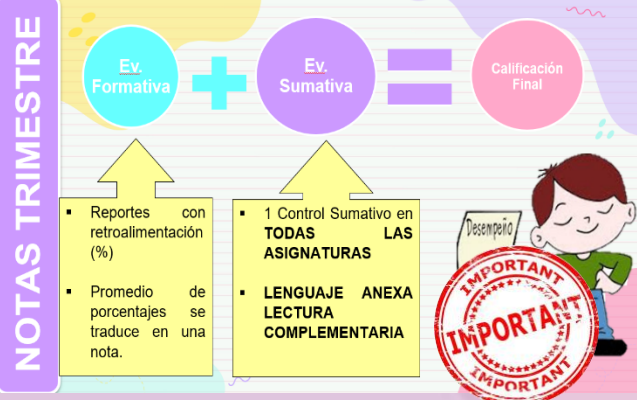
NOTAS TRIMESTRE

Ev. Formativa

Ev. Sumativa

Calificación Final

▪ Reportes con retroalimentación (%)

▪ Promedio de porcentajes se traduce en una nota.

▪ 1 Control Sumativo en TODAS LAS ASIGNATURAS

▪ LENGUAJE ANEXA LECTURA COMPLEMENTARIA

Desempeño

IMPORTANT
IMPORTANT
IMPORTANT